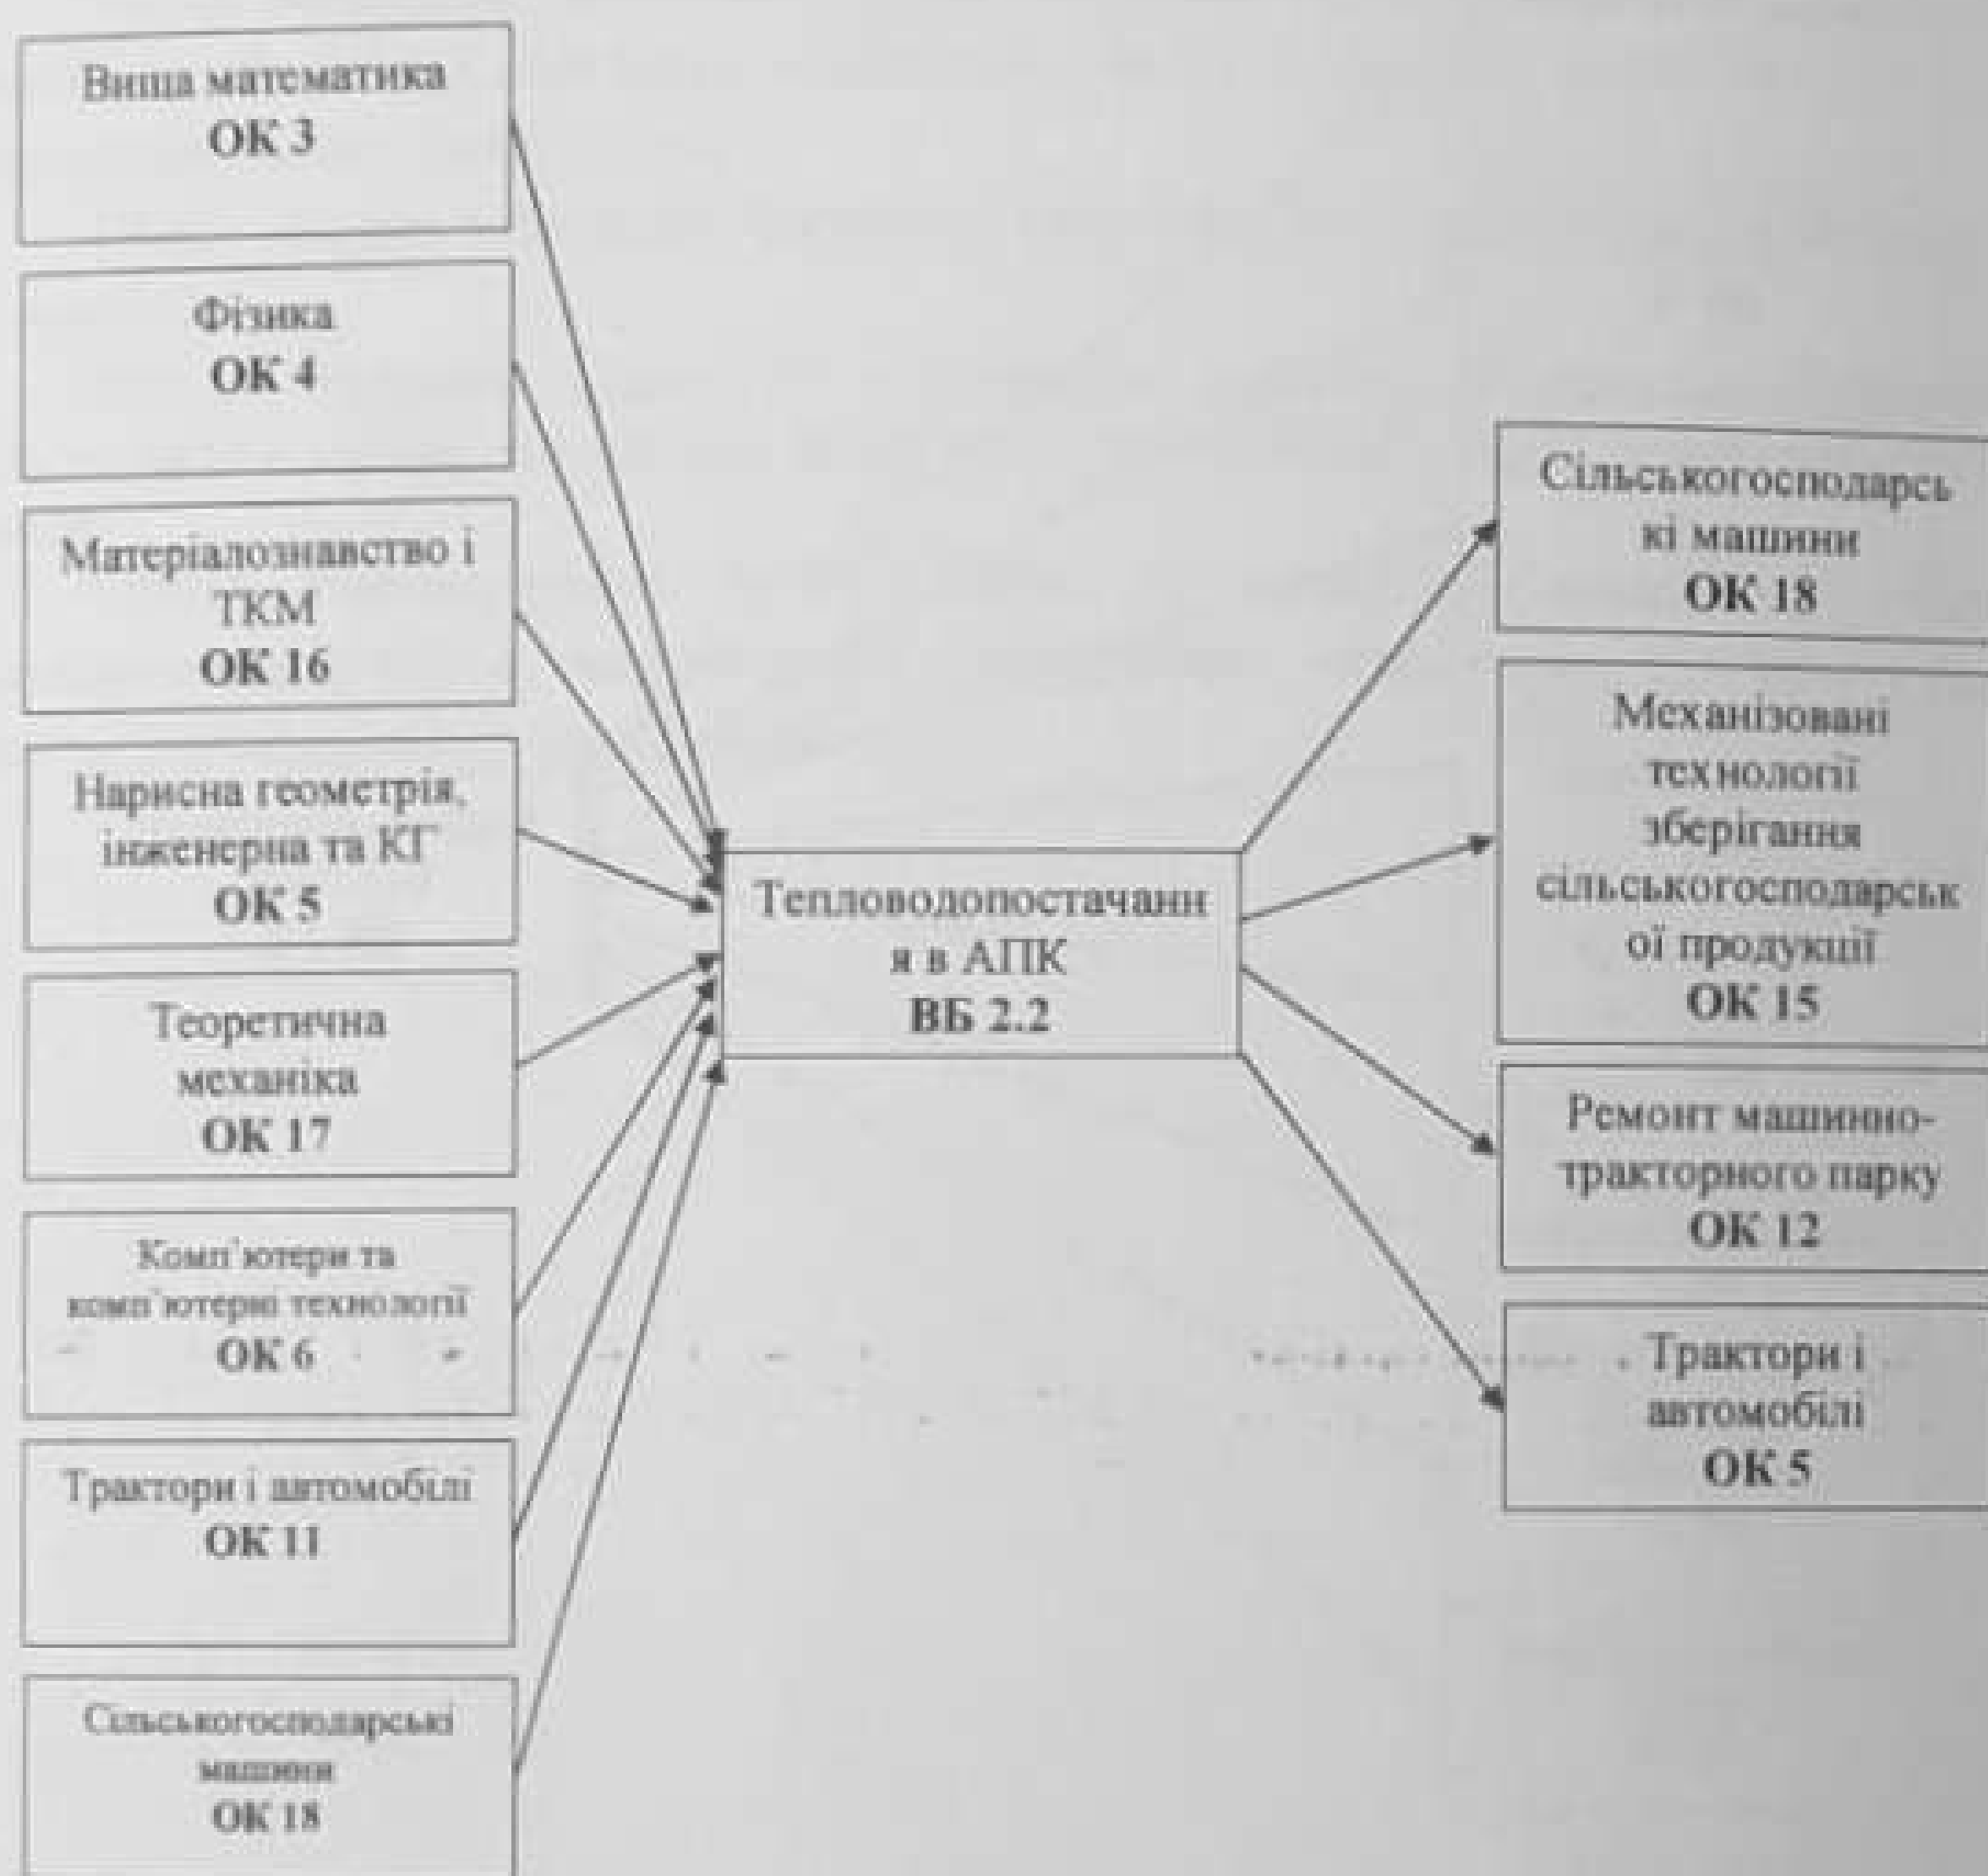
Вища математика
ОК 3

Фізика
ОК 4

Матеріалознавство і ТКМ
ОК 16

Нарисна геометрія, інженерна та КГ
ОК 5

Теоретична механіка
ОК 17

Комп'ютери та комп'ютерні технології
ОК 6

Трактори і автомобілі
ОК 11

Сільськогосподарські машини
ОК 18

Тепловодопостачання в АПК
ВБ 2.2

Сільськогосподарські машини
ОК 18

Механізовані технології зберігання сільськогосподарської продукції
ОК 15

Ремонт машинно-тракторного парку
ОК 12

Трактори і автомобілі
ОК 5